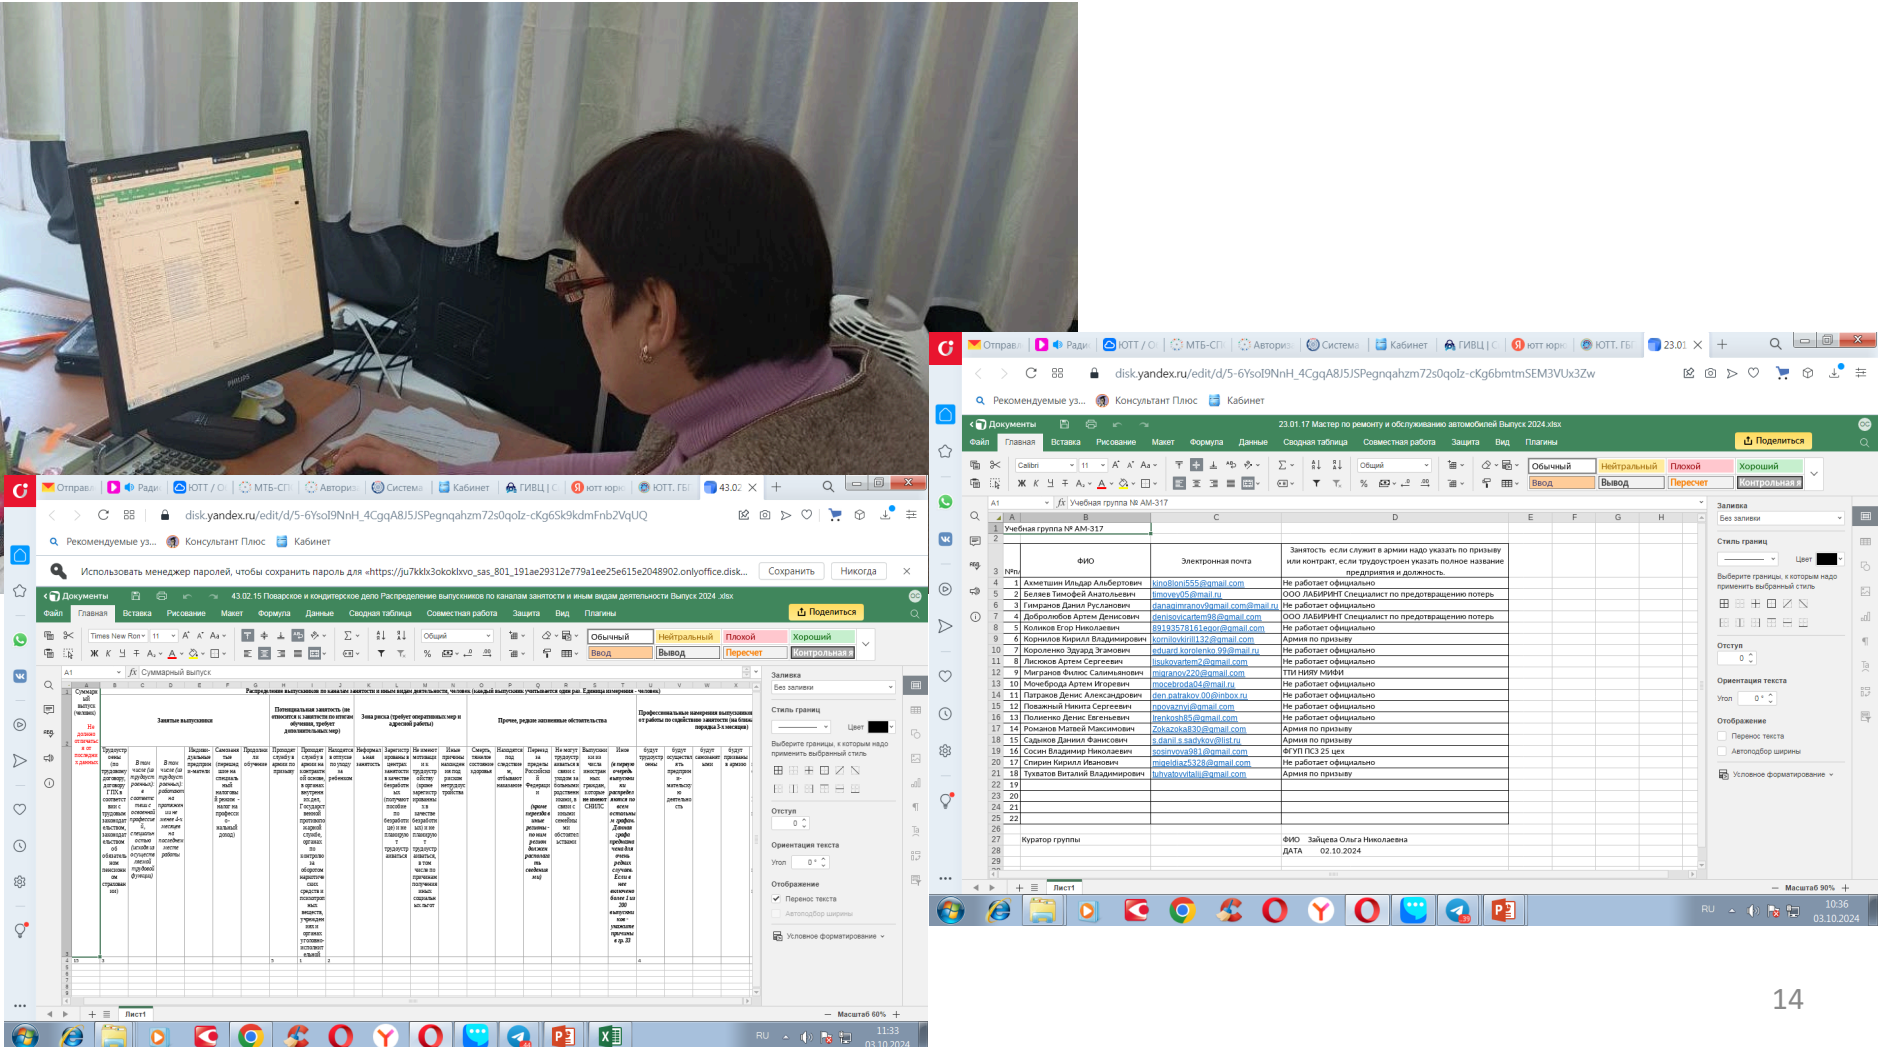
disk.yandex.ru/edit/d/5-6YsoI9NnH_4CgqA8J5JSPegnqahzm72s0qolz-cKg6Sk9kdmFnb2VqQU

Рекомендуемые у... Консультант Плюс Кабинет

Использовать менеджер паролей, чтобы сохранить пароль для «https://ju7kklx3okoklxvo_sas_801_191ae29312e779a1ee25e615e2048902.onlyoffice.disk... Сохранить Никогда

Документы 43.02.15 Поварское и кондитерское дело Распределение выпускников по каналам занятости и иным видам деятельности Выпуск 2024 .xlsx

Файл Главная Вставка Рисование Макет Формула Данные Сводная таблица Совместная работа Защита Вид Плагины Поделиться

Обычный Нейтральный Плохой Хороший Ввод Вывод Пересчет Контрольная я

A1 Суммарный выпуск

Распределение выпускников по каналам занятости и иным видам деятельности, человек (каждый выпускник учитывается один раз. Единица измерения - человек)

Лист1 Масштаб 60%

11:33 03.10.2024

disk.yandex.ru/edit/d/5-6YsoI9NnH_4CgqA8J5JSPegnqahzm72s0qolz-cKg6bmtmSEM3VUx3Zw

Рекомендуемые у... Консультант Плюс Кабинет

Документы 23.01.17 Мастер по ремонту и обслуживанию автомобилей Выпуск 2024.xlsx

Файл Главная Вставка Рисование Макет Формула Данные Сводная таблица Совместная работа Защита Вид Плагины Поделиться

A1 Учебная группа № АМ-317

| | A | B | C | D |
|---|---|---|---|---|
| 1 | Учебная группа № АМ-317 | | | |
| 3 | №п/ | ФИО | Электронная почта | Занятость если служит в армии надо указать по призыву или контракт, если трудоустроен указать полное название предприятия и должность. |
| 4 | 1 | Ахметшин Ильдар Альбертович | kino8loni555@gmail.com | Не работает официально |
| 5 | 2 | Беляев Тимофей Анатольевич | timovey05@mail.ru | ООО ЛАБИРИНТ Специалист по предотвращению потерь |
| 6 | 3 | Гимранов Данил Русланович | danagimranov9gmail.com@mail.ru | Не работает официально |
| 7 | 4 | Добролюбов Артем Денисович | denisovicartem98@gmail.com | ООО ЛАБИРИНТ Специалист по предотвращению потерь |
| 8 | 5 | Коликов Егор Николаевич | 89193578161egor@gmail.com | Не работает официально |
| 9 | 6 | Корнилов Кирилл Владимирович | kornilovkirill132@gmail.com | Армия по призыву |
| 10 | 7 | Короленко Эдуард Эгамович | eduard.korolenko.99@mail.ru | Не работает официально |
| 11 | 8 | Лисюков Артем Сергеевич | lisukovartem2@gmail.com | Не работает официально |
| 12 | 9 | Мигранов Филюс Салимьянович | migranov220@gmail.com | ТТИ НИЯУ МИФИ |
| 13 | 10 | Мочеброда Артем Игоревич | mocebroda04@mail.ru | Не работает официально |
| 14 | 11 | Патраков Денис Александрович | den.patrakov.00@inbox.ru | Не работает официально |
| 15 | 12 | Поважный Никита Сергеевич | npovaznyj@gmail.com | Не работает официально |
| 16 | 13 | Полиенко Денис Евгеньевич | frenkosh85@gmail.com | Не работает официально |
| 17 | 14 | Романов Матвей Максимович | Zokazoka830@gmail.com | Армия по призыву |
| 18 | 15 | Садыков Даниил Фанисович | s.danil.s.sadykov@list.ru | Армия по призыву |
| 19 | 16 | Сосин Максим Николаевич | sosinvova981@gmail.com | ФГУП ПСЗ 25 цех |
| 20 | 17 | Спирин Кирилл Иванович | migeldiaz5328@gmail.com | Не работает официально |
| 21 | 18 | Тухватов Виталий Владимирович | tuhvatovvitalij@gmail.com | Армия по призыву |

Куратор группы ФИО Зайцева Ольга Николаевна
ДАТА 02.10.2024

Лист1 Масштаб 90%

10:36 03.10.2024

14